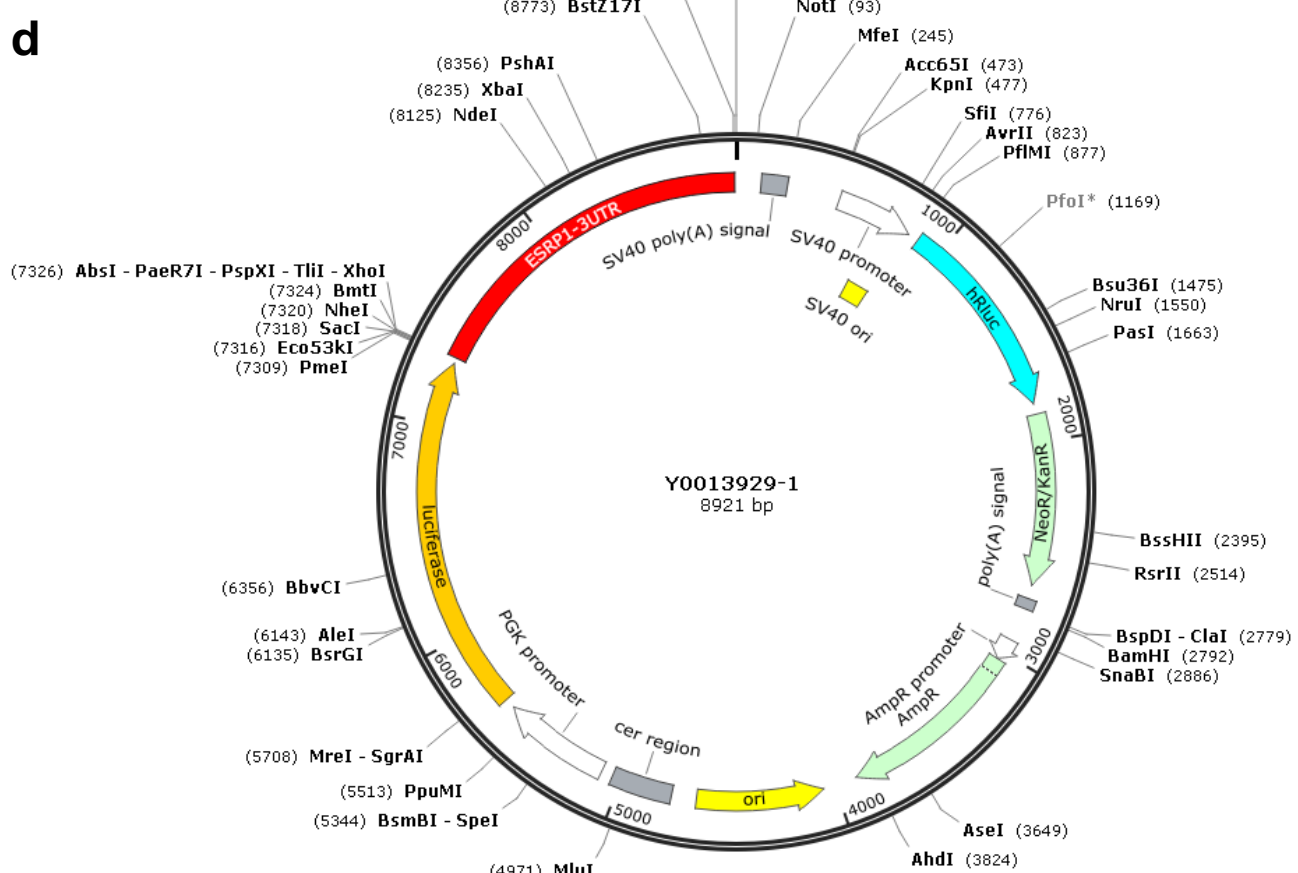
d

(8773) BstZ17I
NotI (93)
MfeI (245)
(8356) PshAI
(8235) XbaI
(8125) NdeI
Acc65I (473)
KpnI (477)
SfiI (776)
AvrII (823)
PflMI (877)
PfoI* (1169)
(7326) AbsI - PaeR7I - PspXI - TliI - XhoI
(7324) BmtI
(7320) NheI
(7318) SacI
(7316) Eco53kI
(7309) PmeI
Bsu36I (1475)
NruI (1550)
PasI (1663)
BssHII (2395)
RsrII (2514)
(6356) BbvCI
(6143) AleI
(6135) BsrGI
BspDI - ClaI (2779)
BamHI (2792)
SnaBI (2886)
(5708) MreI - SgrAI
(5513) PpuMI
(5344) BsmBI - SpeI
AseI (3649)
AhdI (3824)
(4971) MluI

ESRP1-3UTR
SV40 poly(A) signal
SV40 promoter
SV40 ori
hRluc
NeoR/KanR
poly(A) signal
AmpR promoter
AmpR
ori
cer region
PGK promoter
luciferase

1000
2000
3000
4000
5000
6000
7000
8000

Y0013929-1
8921 bp